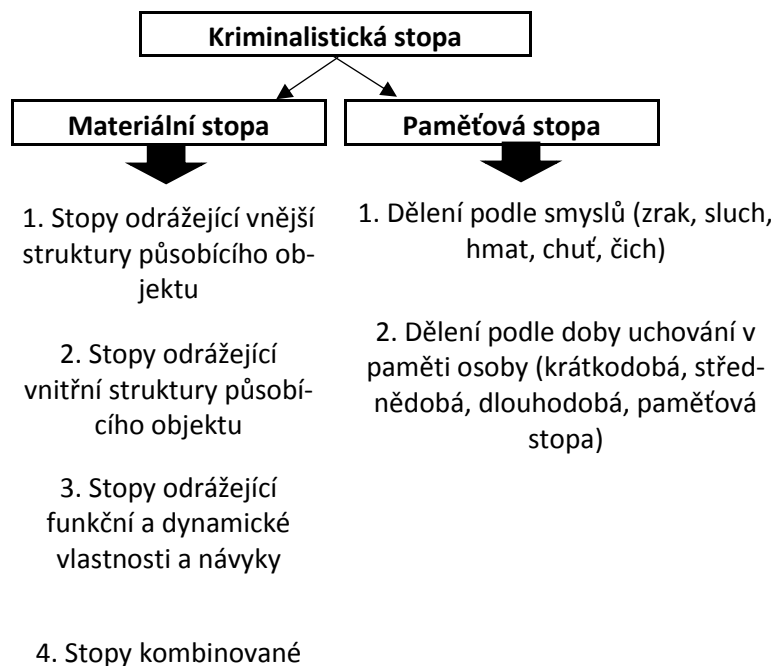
Kriminalistická stopa

Materiální stopa

1. Stopy odrážející vnější struktury působícího objektu

2. Stopy odrážející vnitřní struktury působícího objektu

3. Stopy odrážející funkční a dynamické vlastnosti a návyky

4. Stopy kombinované

Paměťová stopa

1. Dělení podle smyslů (zrak, sluch, hmat, chuť, čich)

2. Dělení podle doby uchování v paměti osoby (krátkodobá, střednědobá, dlouhodobá, paměťová stopa)